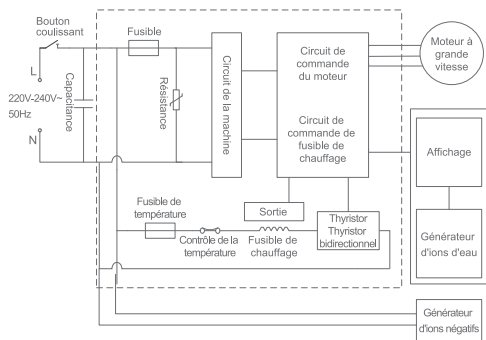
Bouton coulissant

Fusible

L

220V-240V~
50Hz

N

Capacitance

Résistance

Circuit de la machine

Circuit de commande du moteur

Moteur à grande vitesse

Circuit de commande de fusible de chauffage

Affichage

Générateur d'ions d'eau

Fusible de température

Contrôle de la température

Fusible de chauffage

Sortie

Thyristor Thyristor bidirectionnel

Générateur d'ions négatifs